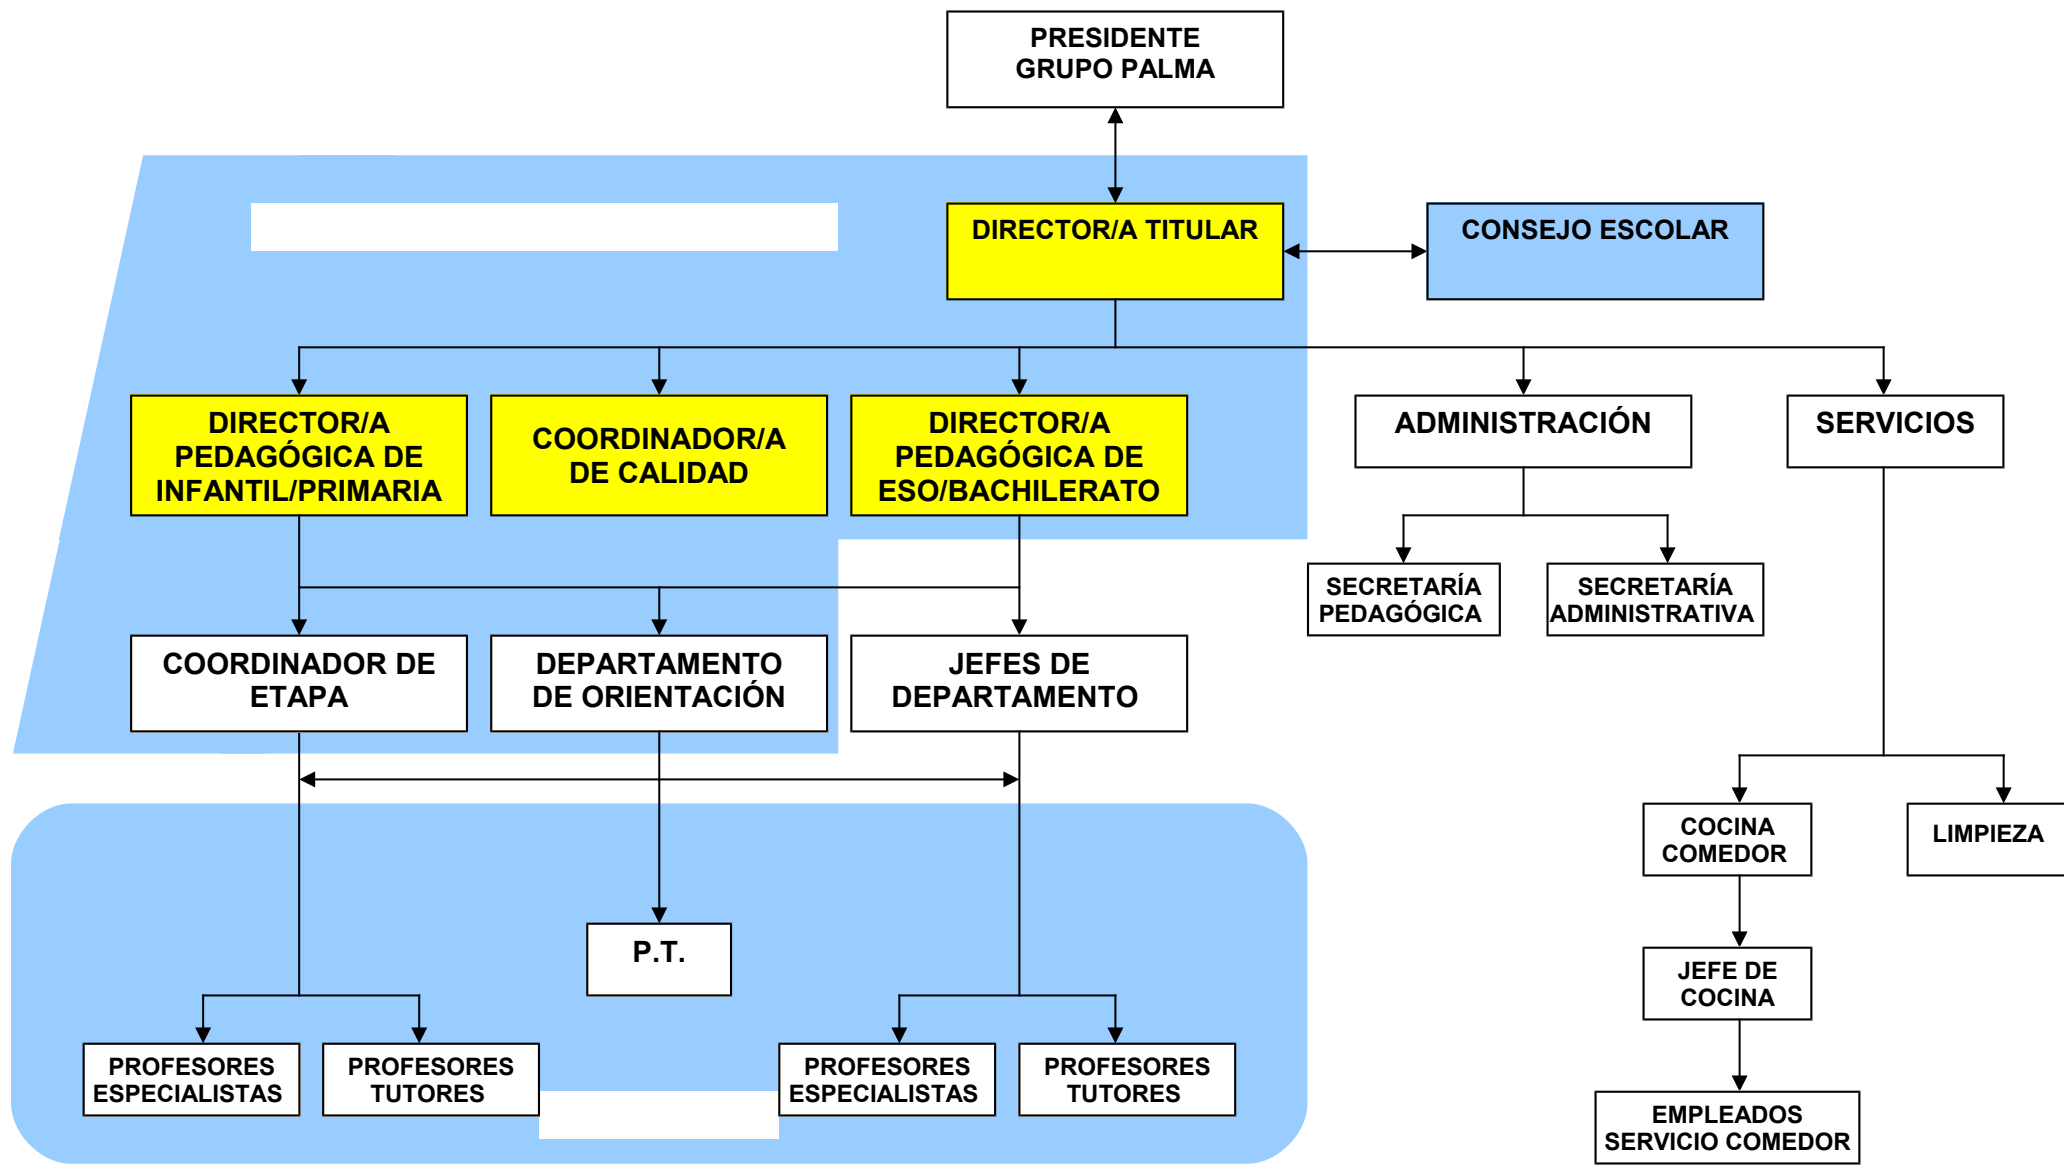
PRESIDENTE GRUPO PALMA

DIRECTOR/A TITULAR

CONSEJO ESCOLAR

DIRECTOR/A PEDAGÓGICA DE INFANTIL/PRIMARIA

COORDINADOR/A DE CALIDAD

DIRECTOR/A PEDAGÓGICA DE ESO/BACHILERATO

ADMINISTRACIÓN

SERVICIOS

SECRETARÍA PEDAGÓGICA

SECRETARÍA ADMINISTRATIVA

COORDINADOR DE ETAPA

DEPARTAMENTO DE ORIENTACIÓN

JEFES DE DEPARTAMENTO

COCINA COMEDOR

LIMPIEZA

P.T.

JEFE DE COCINA

PROFESORES ESPECIALISTAS

PROFESORES TUTORES

PROFESORES ESPECIALISTAS

PROFESORES TUTORES

EMPLEADOS SERVICIO COMEDOR